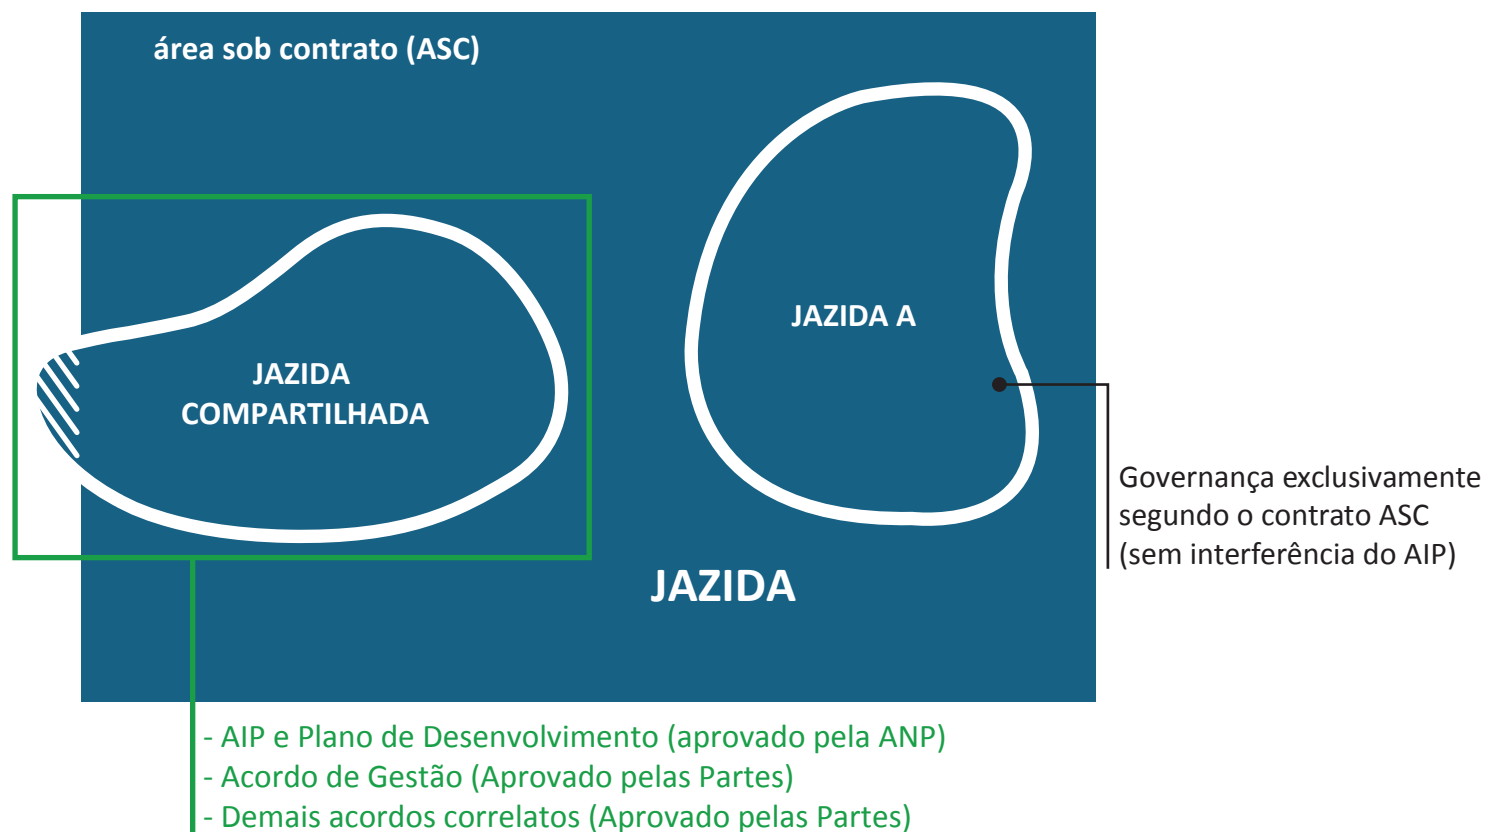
área sob contrato (ASC)

JAZIDA COMPARTILHADA

JAZIDA A

JAZIDA

Governança exclusivamente segundo o contrato ASC (sem interferência do AIP)

- AIP e Plano de Desenvolvimento (aprovado pela ANP)
- Acordo de Gestão (Aprovado pelas Partes)
- Demais acordos correlatos (Aprovado pelas Partes)